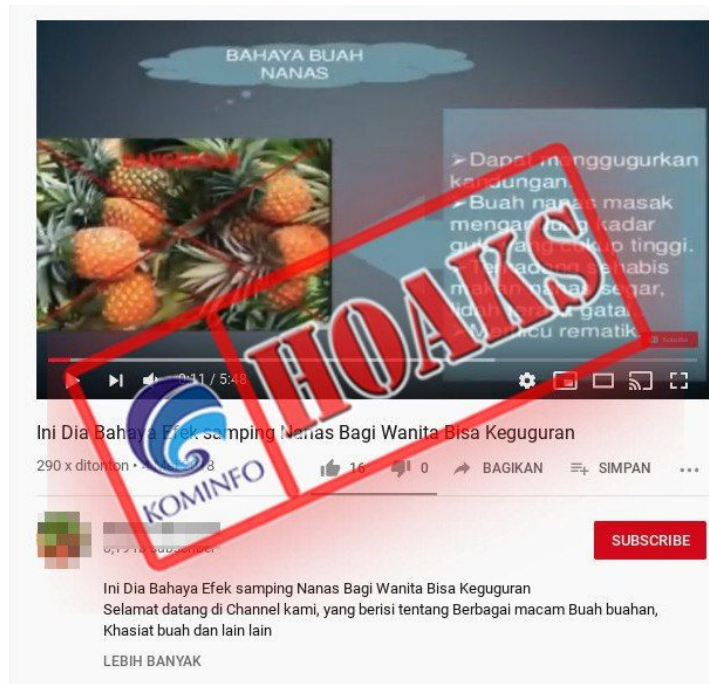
BAHAYA BUAH NANAS

BAHAYA

➢Dapat menggugurkan kandungan.
➢Buah nanas masak mengandung kadar gula yang cukup tinggi.
➢Terkadang sehabis makan nanas segar, lidah terasa gatal.
➢Memicu rematik.

HOAKS

KOMINFO

0:11 / 5:48

Ini Dia Bahaya Efek samping Nanas Bagi Wanita Bisa Keguguran

290 x ditonton • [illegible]8

16 0 BAGIKAN SIMPAN

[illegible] subscriber

SUBSCRIBE

Ini Dia Bahaya Efek samping Nanas Bagi Wanita Bisa Keguguran
Selamat datang di Channel kami, yang berisi tentang Berbagai macam Buah buahan, Khasiat buah dan lain lain

LEBIH BANYAK